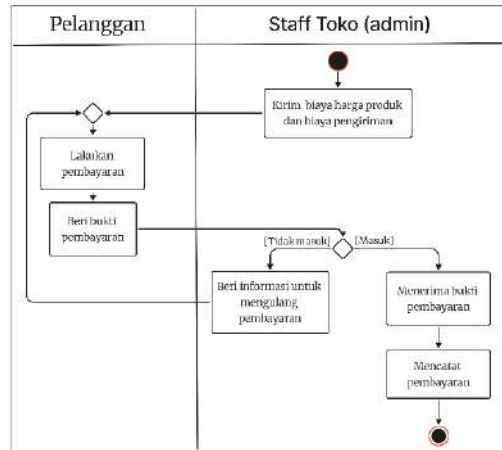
Pelanggan

Staff Toko (admin)

Kirim biaya harga produk dan biaya pengiriman

Lakukan pembayaran

Beri bukti pembayaran

[Tidak masuk]

[Masuk]

Beri informasi untuk mengulang pembayaran

Menerima bukti pembayaran

Mencatat pembayaran